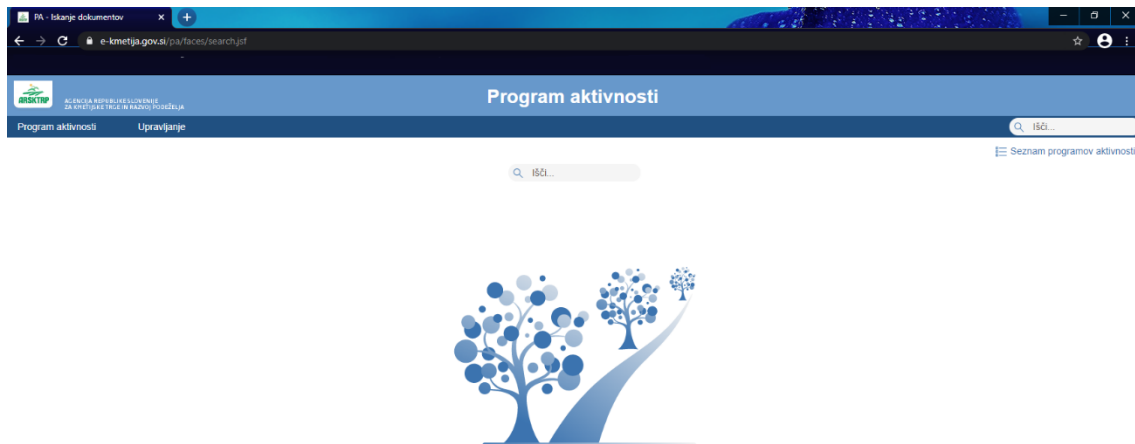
PA - Iskanje dokumentov

e-kmetija.gov.si/pa/faces/search.jsf

ARSKTRP AGENCIJA REPUBLIKE SLOVENIJE ZA KMETIJSKE TRGE IN RAZVOJ PODEŽELJA

Program aktivnosti

Program aktivnosti Upravljanje

Išči...

Seznam programov aktivnosti

Išči...